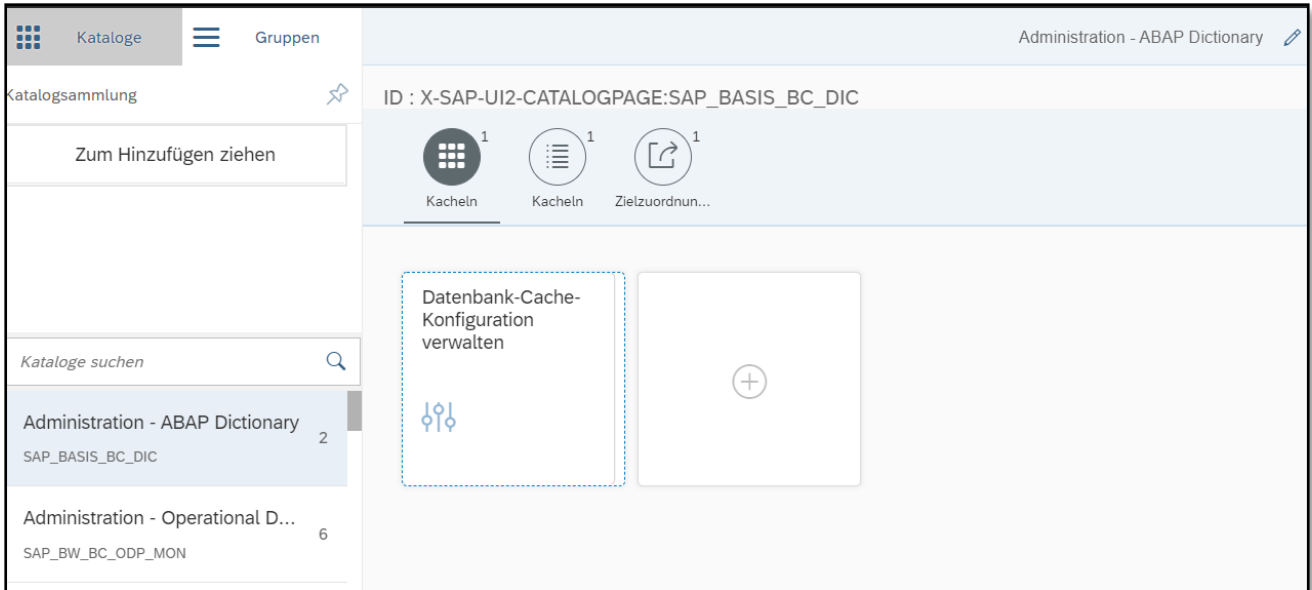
Kataloge

Gruppen

Administration - ABAP Dictionary

Katalogsammlung

ID : X-SAP-UI2-CATALOGPAGE:SAP_BASIS_BC_DIC

Zum Hinzufügen ziehen

1
Kacheln

1
Kacheln

1
Zielzuordnun...

Datenbank-Cache-Konfiguration verwalten

Kataloge suchen

Administration - ABAP Dictionary
SAP_BASIS_BC_DIC
2

Administration - Operational D...
SAP_BW_BC_ODP_MON
6